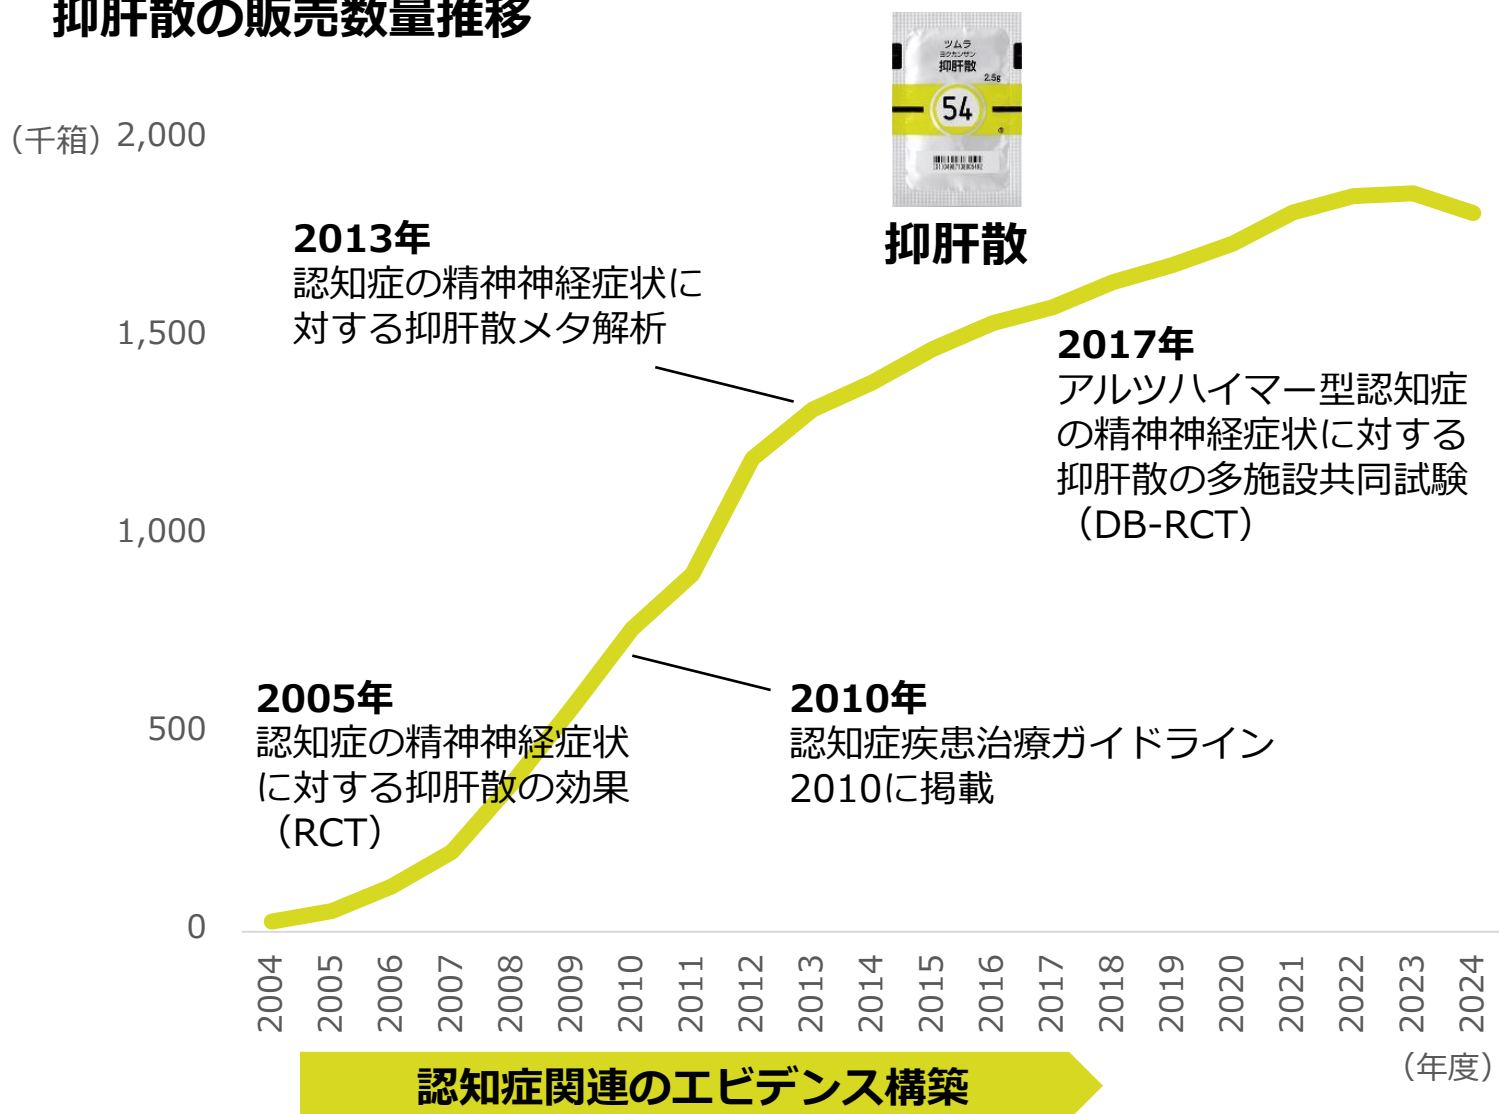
抑肝散の販売数量推移

（千箱）2,000
1,500
1,000
500
0

ツムラ
ヨクカンサン
抑肝散
2.5g
54

抑肝散

2013年
認知症の精神神経症状に対する抑肝散メタ解析

2017年
アルツハイマー型認知症の精神神経症状に対する抑肝散の多施設共同試験（DB-RCT）

2005年
認知症の精神神経症状に対する抑肝散の効果（RCT）

2010年
認知症疾患治療ガイドライン2010に掲載

2004 2005 2006 2007 2008 2009 2010 2011 2012 2013 2014 2015 2016 2017 2018 2019 2020 2021 2022 2023 2024

（年度）

認知症関連のエビデンス構築